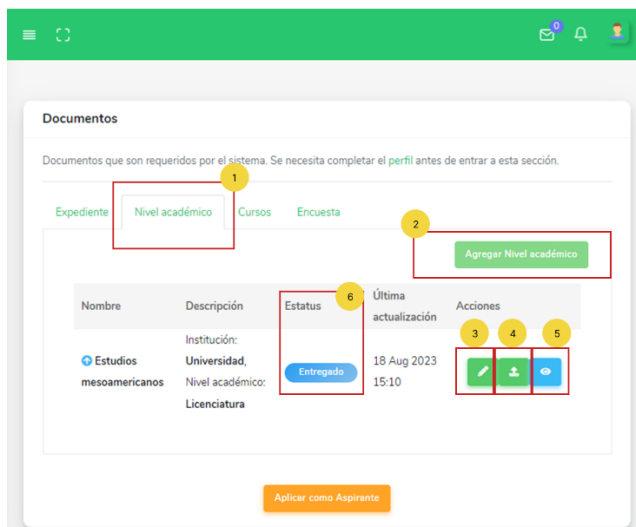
0

Documentos

Documentos que son requeridos por el sistema. Se necesita completar el perfil antes de entrar a esta sección.

1

Expediente | Nivel académico | Cursos | Encuesta

2

Agregar Nivel académico

6

| Nombre | Descripción | Estatus | Última actualización | Acciones |
|---|---|---|---|---|
| Estudios mesoamericanos | Institución: Universidad, Nivel académico: Licenciatura | Entregado | 18 Aug 2023 15:10 | 3 4 5 |

Aplicar como Aspirante